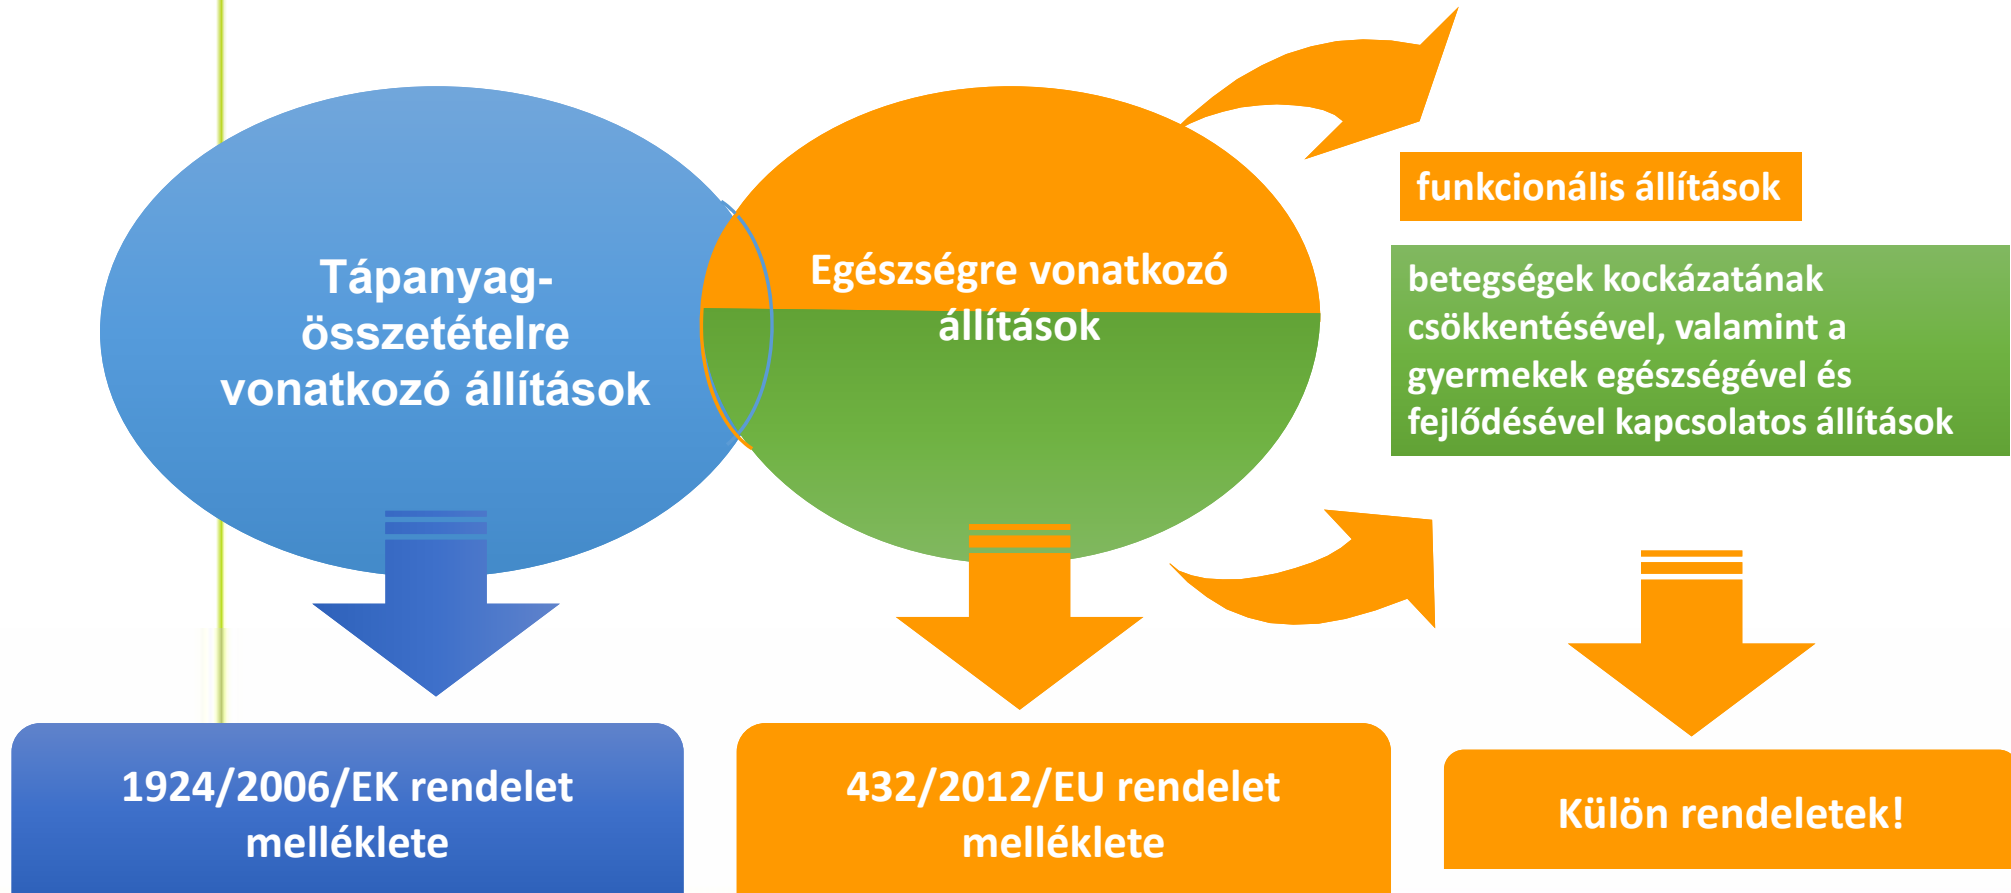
Tápanyag-összetételre vonatkozó állítások

Egészségre vonatkozó állítások

funkcionális állítások

betegségek kockázatának csökkentésével, valamint a gyermekek egészségével és fejlődésével kapcsolatos állítások

1924/2006/EK rendelet melléklete

432/2012/EU rendelet melléklete

Külön rendeletek!